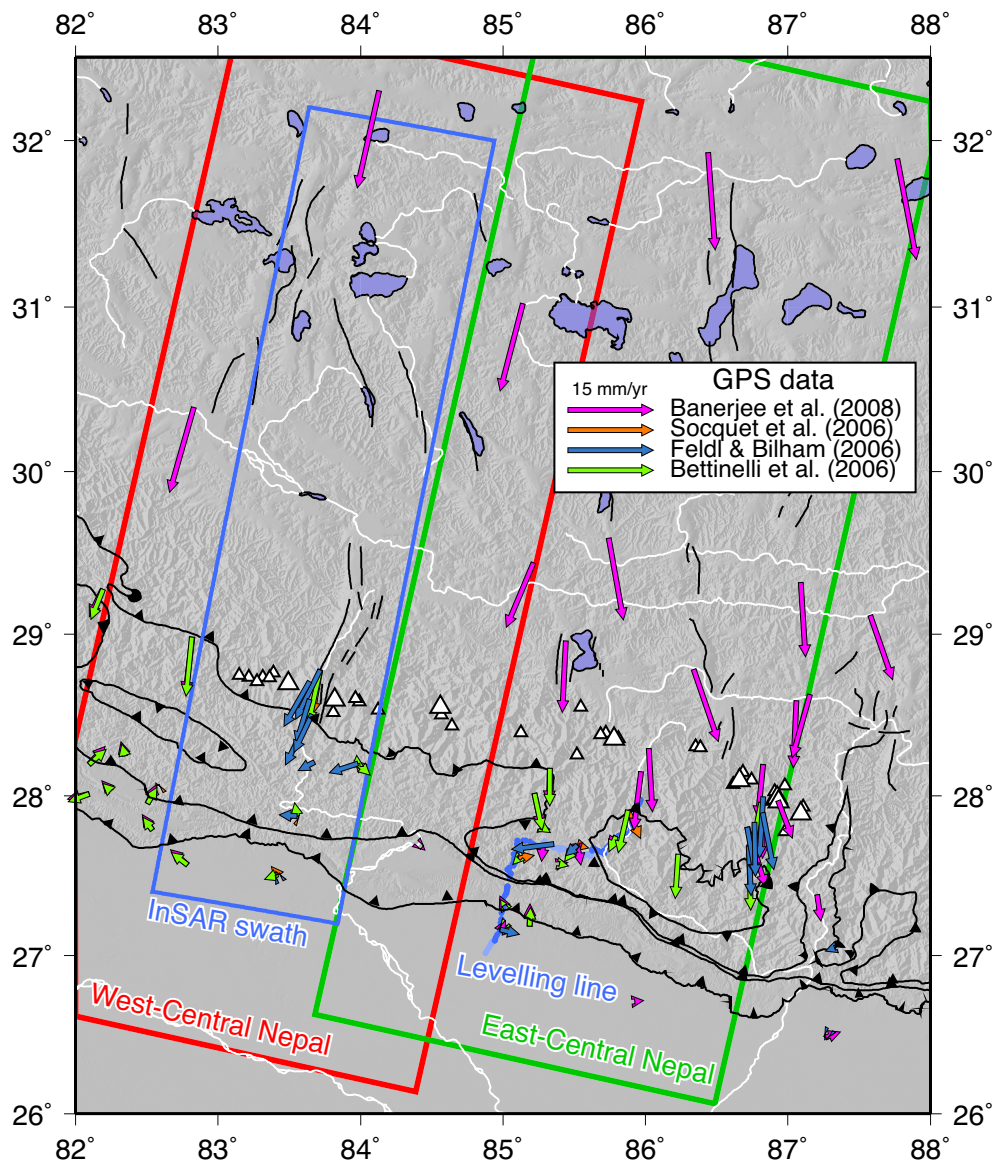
82° 83° 84° 85° 86° 87° 88°

32° 31° 30° 29° 28° 27° 26°

32° 31° 30° 29° 28° 27° 26°

15 mm/yr

GPS data

Banerjee et al. (2008)
Socquet et al. (2006)
Feldl & Bilham (2006)
Bettinelli et al. (2006)

InSAR swath

Levelling line

West-Central Nepal

East-Central Nepal

82° 83° 84° 85° 86° 87° 88°